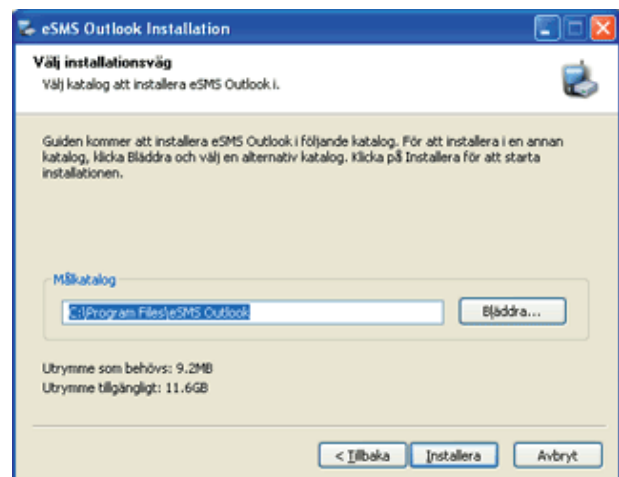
eSMS Outlook Installation

Välj installationsväg

Välj katalog att installera eSMS Outlook i.

Guiden kommer att installera eSMS Outlook i följande katalog. För att installera i en annan katalog, klicka Bläddra och välj en alternativ katalog. Klicka på Installera för att starta installationen.

Målkatalog

C:\Program Files\eSMS Outlook

Bläddra...

Utrymme som behövs: 9.2MB
Utrymme tillgängligt: 11.6GB

< Tillbaka

Installera

Avbryt